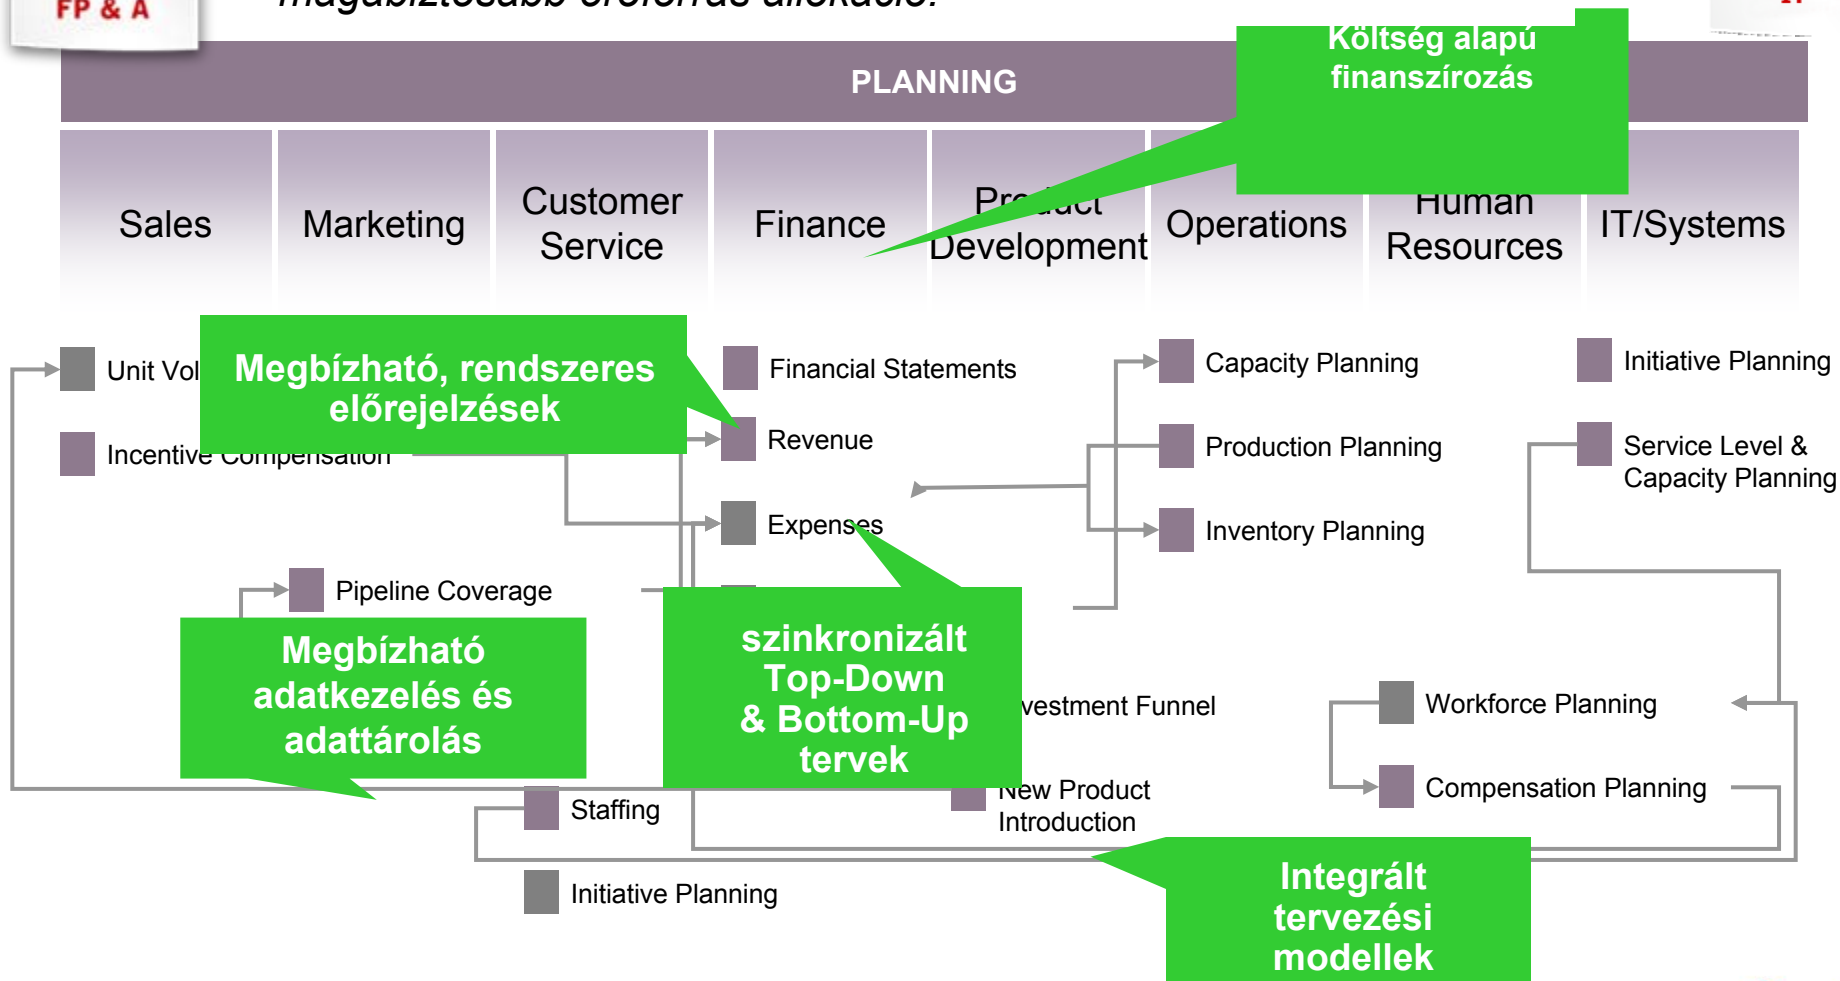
FP & A

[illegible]

PLANNING

Költség alapú finanszírozás

Sales

Marketing

Customer Service

Finance

Product Development

Operations

Human Resources

IT/Systems

Unit Vol

Megbízható, rendszeres előrejelzések

Incentive Compensation

Financial Statements

Revenue

Expenses

Capacity Planning

Production Planning

Inventory Planning

Initiative Planning

Service Level & Capacity Planning

Pipeline Coverage

Megbízható adatkezelés és adattárolás

szinkronizált Top-Down & Bottom-Up tervek

Investment Funnel

Workforce Planning

Compensation Planning

Staffing

New Product Introduction

Initiative Planning

Integrált tervezési modellek